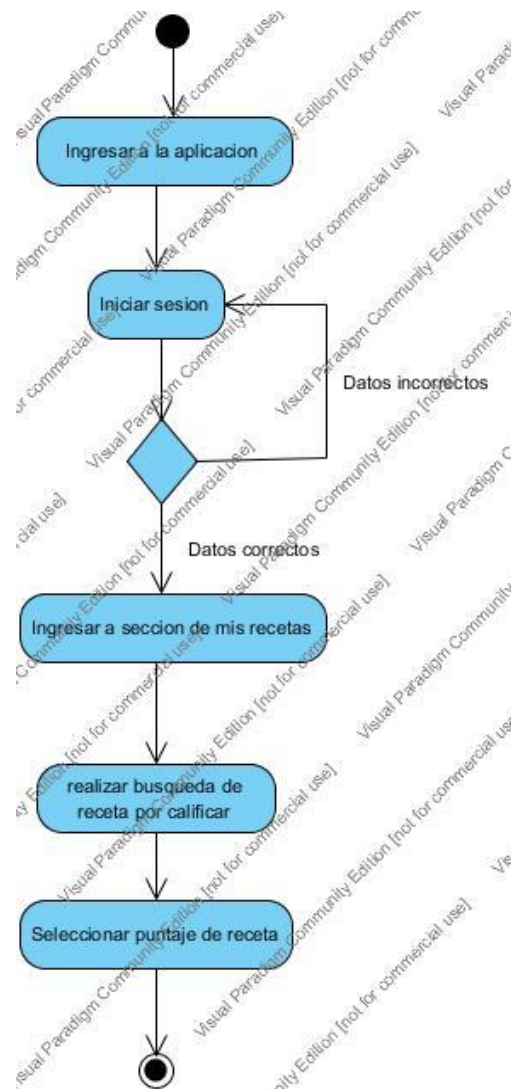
Ingresar a la aplicacion

Iniciar sesion

Datos incorrectos

Datos correctos

Ingresar a seccion de mis recetas

realizar busqueda de receta por calificar

Seleccionar puntaje de receta

Visual Paradigm Community Edition [not for commercial use]